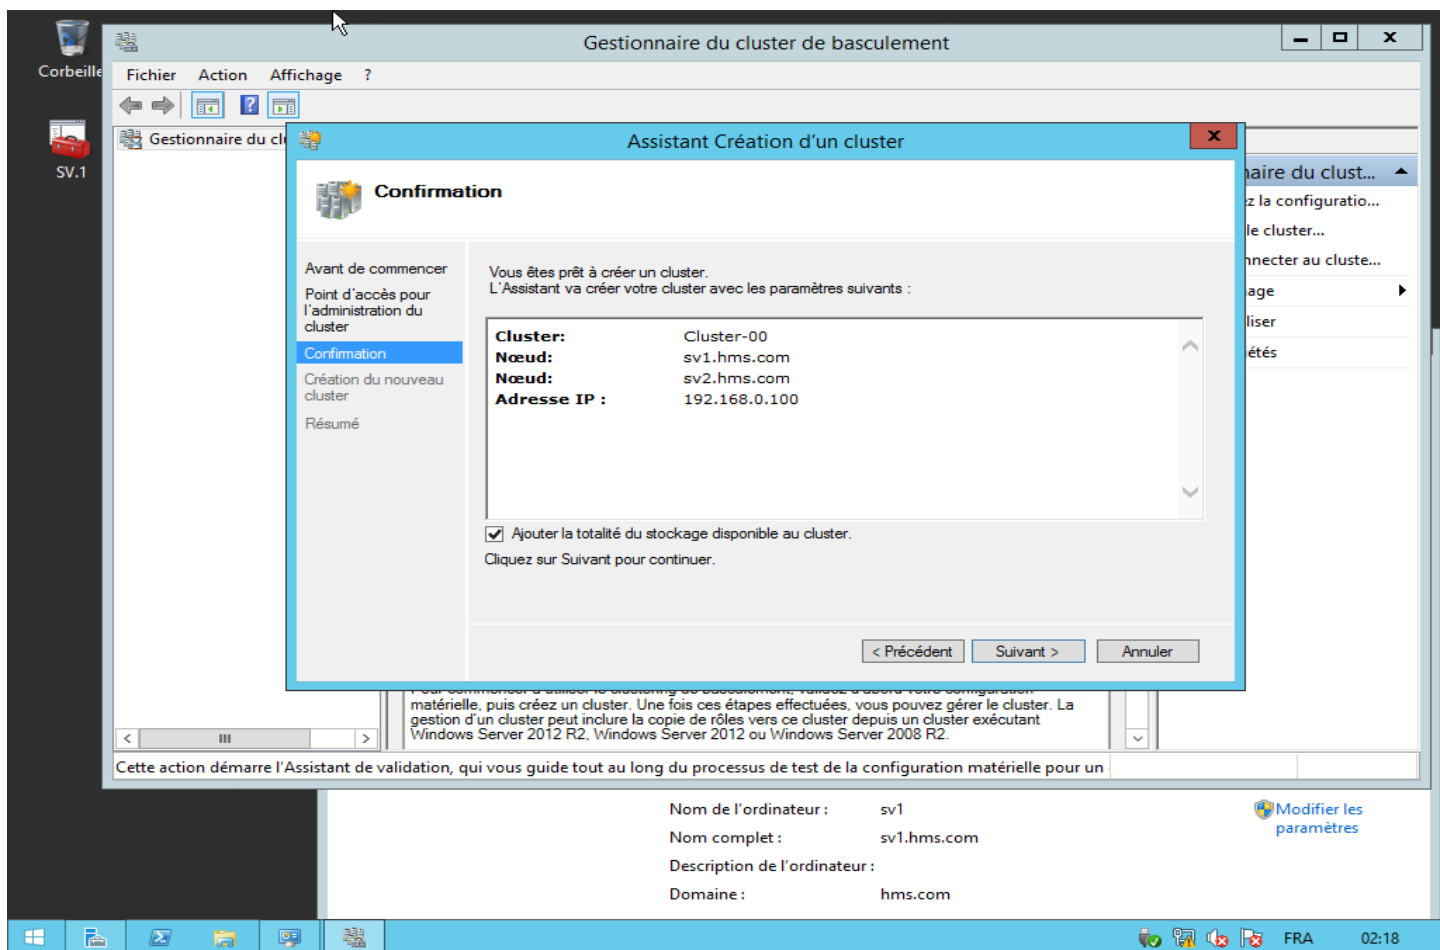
Corbeille

SV.1

Gestionnaire du cluster de basculement

Fichier Action Affichage ?

Gestionnaire du cl

Assistant Création d'un cluster

Confirmation

Avant de commencer

Point d'accès pour l'administration du cluster

Confirmation

Création du nouveau cluster

Résumé

Vous êtes prêt à créer un cluster.
L'Assistant va créer votre cluster avec les paramètres suivants :

| | |
|---|---|
| Cluster: | Cluster-00 |
| Nœud: | sv1.hms.com |
| Nœud: | sv2.hms.com |
| Adresse IP : | 192.168.0.100 |

Ajouter la totalité du stockage disponible au cluster.

Cliquez sur Suivant pour continuer.

< Précédent Suivant > Annuler

aire du clust...
z la configuratio...
le cluster...
nnecter au cluste...
age
liser
étés

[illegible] matérielle, puis créez un cluster. Une fois ces étapes effectuées, vous pouvez gérer le cluster. La gestion d'un cluster peut inclure la copie de rôles vers ce cluster depuis un cluster exécutant Windows Server 2012 R2, Windows Server 2012 ou Windows Server 2008 R2.

III

Cette action démarre l'Assistant de validation, qui vous guide tout au long du processus de test de la configuration matérielle pour un

Nom de l'ordinateur : sv1
Nom complet : sv1.hms.com
Description de l'ordinateur :
Domaine : hms.com

Modifier les paramètres

FRA 02:18